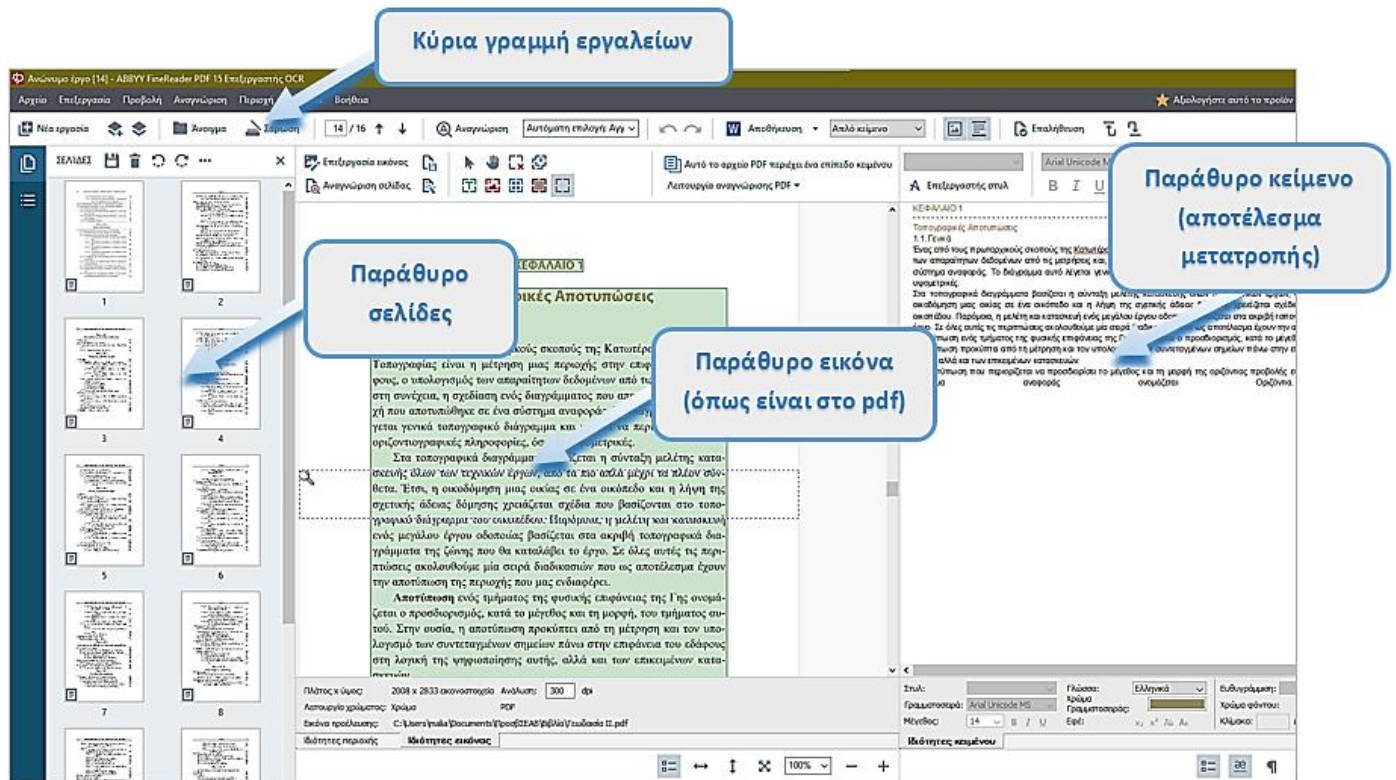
Κύρια γραμμή εργαλείων

Ανώνυμο έργο [14] - ABBYY FineReader PDF 15 Επεξεργαστής OCR

Αρχείο Επεξεργασία Προβολή Αναγνώριση Περιοχή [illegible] Βοήθεια

Αξιολογήστε αυτό το προϊόν

Νέα εργασία Άνοιγμα Σάρωση 14 / 16 Αναγνώριση Αυτόματη επιλογή: Αγγ Αποθήκευση Απλό κείμενο Επαλήθευση

ΣΕΛΙΔΕΣ

Επεξεργασία εικόνας
Αναγνώριση σελίδας

Αυτό το αρχείο PDF περιέχει ένα επίπεδο κειμένου
Λειτουργία αναγνώρισης PDF

Arial Unicode M
Επεξεργαστής στυλ

Παράθυρο κείμενο (αποτέλεσμα μετατροπής)

Παράθυρο σελίδες

Παράθυρο εικόνα (όπως είναι στο pdf)

1 2 3 4 5 6 7 8

ΚΕΦΑΛΑΙΟ 1

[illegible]ικές Αποτυπώσεις

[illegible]κούς σκοπούς της Κατωτέρ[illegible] Τοπογραφίας είναι η μέτρηση μιας περιοχής στην επιφ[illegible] φους, ο υπολογισμός των απαραίτητων δεδομένων από τ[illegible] στη συνέχεια, η σχεδίαση ενός διαγράμματος που απ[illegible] χή που αποτυπώθηκε σε ένα σύστημα αναφορά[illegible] γεται γενικά τοπογραφικό διάγραμμα και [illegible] οριζοντιογραφικές πληροφορίες, ό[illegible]μετρικές.

Στα τοπογραφικά διαγράμμα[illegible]ζεται η σύνταξη μελέτης κατασκευής όλων των τεχνικών έργων, από τα πιο απλά μέχρι τα πλέον σύνθετα. Έτσι, η οικοδόμηση μιας οικίας σε ένα οικόπεδο και η λήψη της σχετικής άδειας δόμησης χρειάζεται σχέδια που βασίζονται στο τοπογραφικό διάγραμμα του οικοπέδου. Παρόμοια, η μελέτη και κατασκευή ενός μεγάλου έργου οδοποιίας βασίζεται στα ακριβή τοπογραφικά διαγράμματα της ζώνης που θα καταλάβει το έργο. Σε όλες αυτές τις περιπτώσεις ακολουθούμε μία σειρά διαδικασιών που ως αποτέλεσμα έχουν την αποτύπωση της περιοχής που μας ενδιαφέρει.

Αποτύπωση ενός τμήματος της φυσικής επιφάνειας της Γης ονομάζεται ο προσδιορισμός, κατά το μέγεθος και τη μορφή, του τμήματος αυτού. Στην ουσία, η αποτύπωση προκύπτει από τη μέτρηση και τον υπολογισμό των συντεταγμένων σημείων πάνω στην επιφάνεια του εδάφους στη λογική της ψηφιοποίησης αυτής, αλλά και των επικειμένων κατα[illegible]

ΚΕΦΑΛΑΙΟ 1
Τοπογραφικές Αποτυπώσεις
1.1 Γενικά
Ένας από τους πρωτορχικούς σκοπούς της Κατωτέρ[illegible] των απαραίτητων δεδομένων από τις μετρήσεις και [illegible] σύστημα αναφοράς. Το διάγραμμα αυτό λέγεται γεν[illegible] υψομετρικές.
Στα τοπογραφικά διαγράμματα βασίζεται η σύνταξη μελέτης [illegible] οικοδόμηση μιας οικίας σε ένα οικόπεδο και η λήψη της σχετικής άδειας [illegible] οικοπέδου. Παρόμοια, η μελέτη και κατασκευή ενός μεγάλου έργου οδο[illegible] έργο. Σε όλες αυτές τις περιπτώσεις ακολουθούμε μία σειρά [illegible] αποτέλεσμα έχουν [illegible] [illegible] ενός τμήματος της φυσικής επιφάνειας της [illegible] ο προσδιορισμός, κατά το μέγεθ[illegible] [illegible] προκύπτει από τη μέτρηση και τον υπολογ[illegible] συντεταγμένων σημείων πάνω στην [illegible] αλλά και των επικειμένων κατασκευών.
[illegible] που περιορίζεται να προσδιορίσει το μέγεθος και τη μορφή της οριζόντιας προβολής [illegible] αναφοράς ονομάζεται Οριζόντια.

Πλάτος x ύψος: 2008 x 2833 εικονοστοιχεία Ανάλυση: 300 dpi
Λειτουργία χρώματος: Χρώμα PDF
Εικόνα προέλευσης: C:\Users\malia\Documents\ΠροσβΣΕΑΕ\βιβλία\Γεωδαισία II.pdf
Ιδιότητες περιοχής Ιδιότητες εικόνας

Στυλ: Γλώσσα: Ελληνικά Ευθυγράμμιση:
Γραμματοσειρά: Arial Unicode MS Χρώμα γραμματοσειράς: Χρώμα φόντου:
Μέγεθος: 14 Εφέ: Κλίμακα:
Ιδιότητες κειμένου

100%